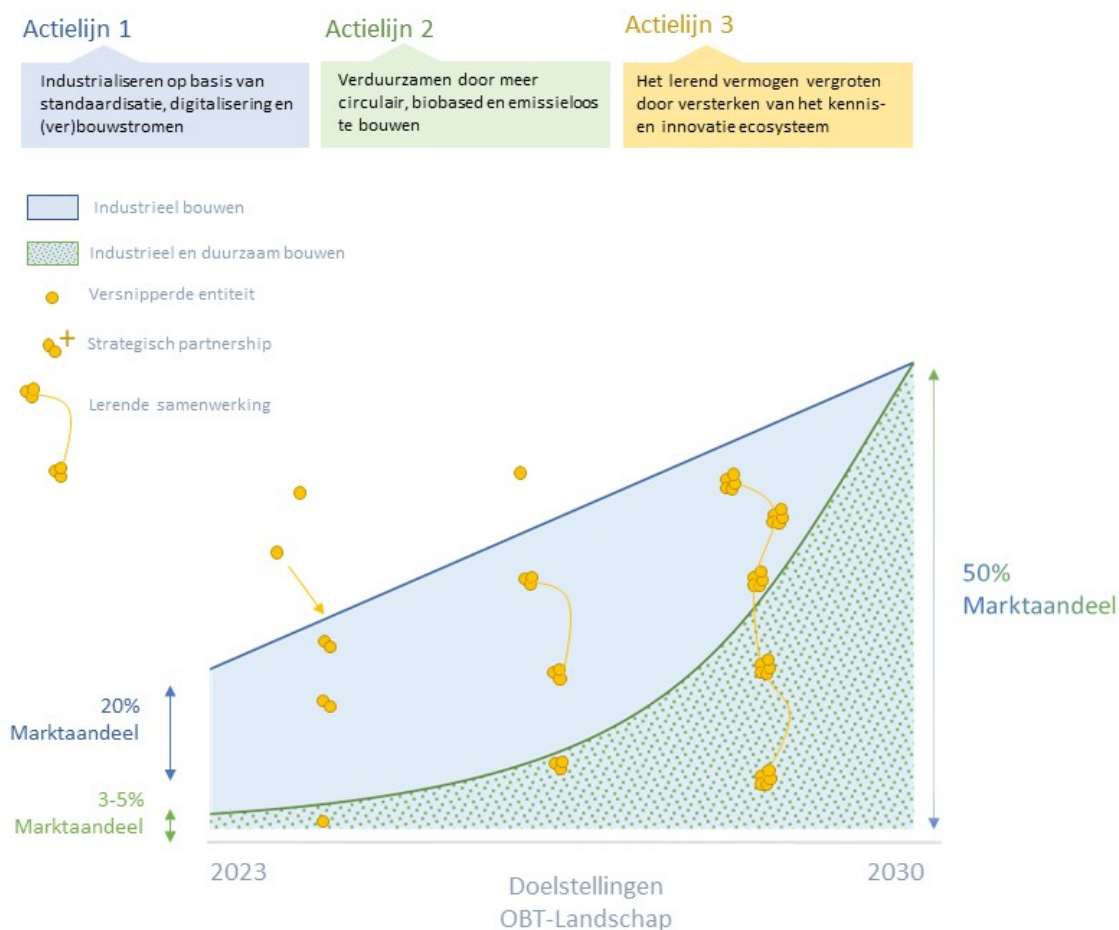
Actielijn 1

Industrialiseren op basis van standaardisatie, digitalisering en (ver)bouwstromen

Actielijn 2

Verduurzamen door meer circulair, biobased en emissieloos te bouwen

Actielijn 3

Het lerend vermogen vergroten door versterken van het kennis- en innovatie ecosysteem

Industrieel bouwen

Industrieel en duurzaam bouwen

Versnipperde entiteit

Strategisch partnership

Lerende samenwerking

50% Marktaandeel

20% Marktaandeel

3-5% Marktaandeel

2023

2030

Doelstellingen OBT-Landschap